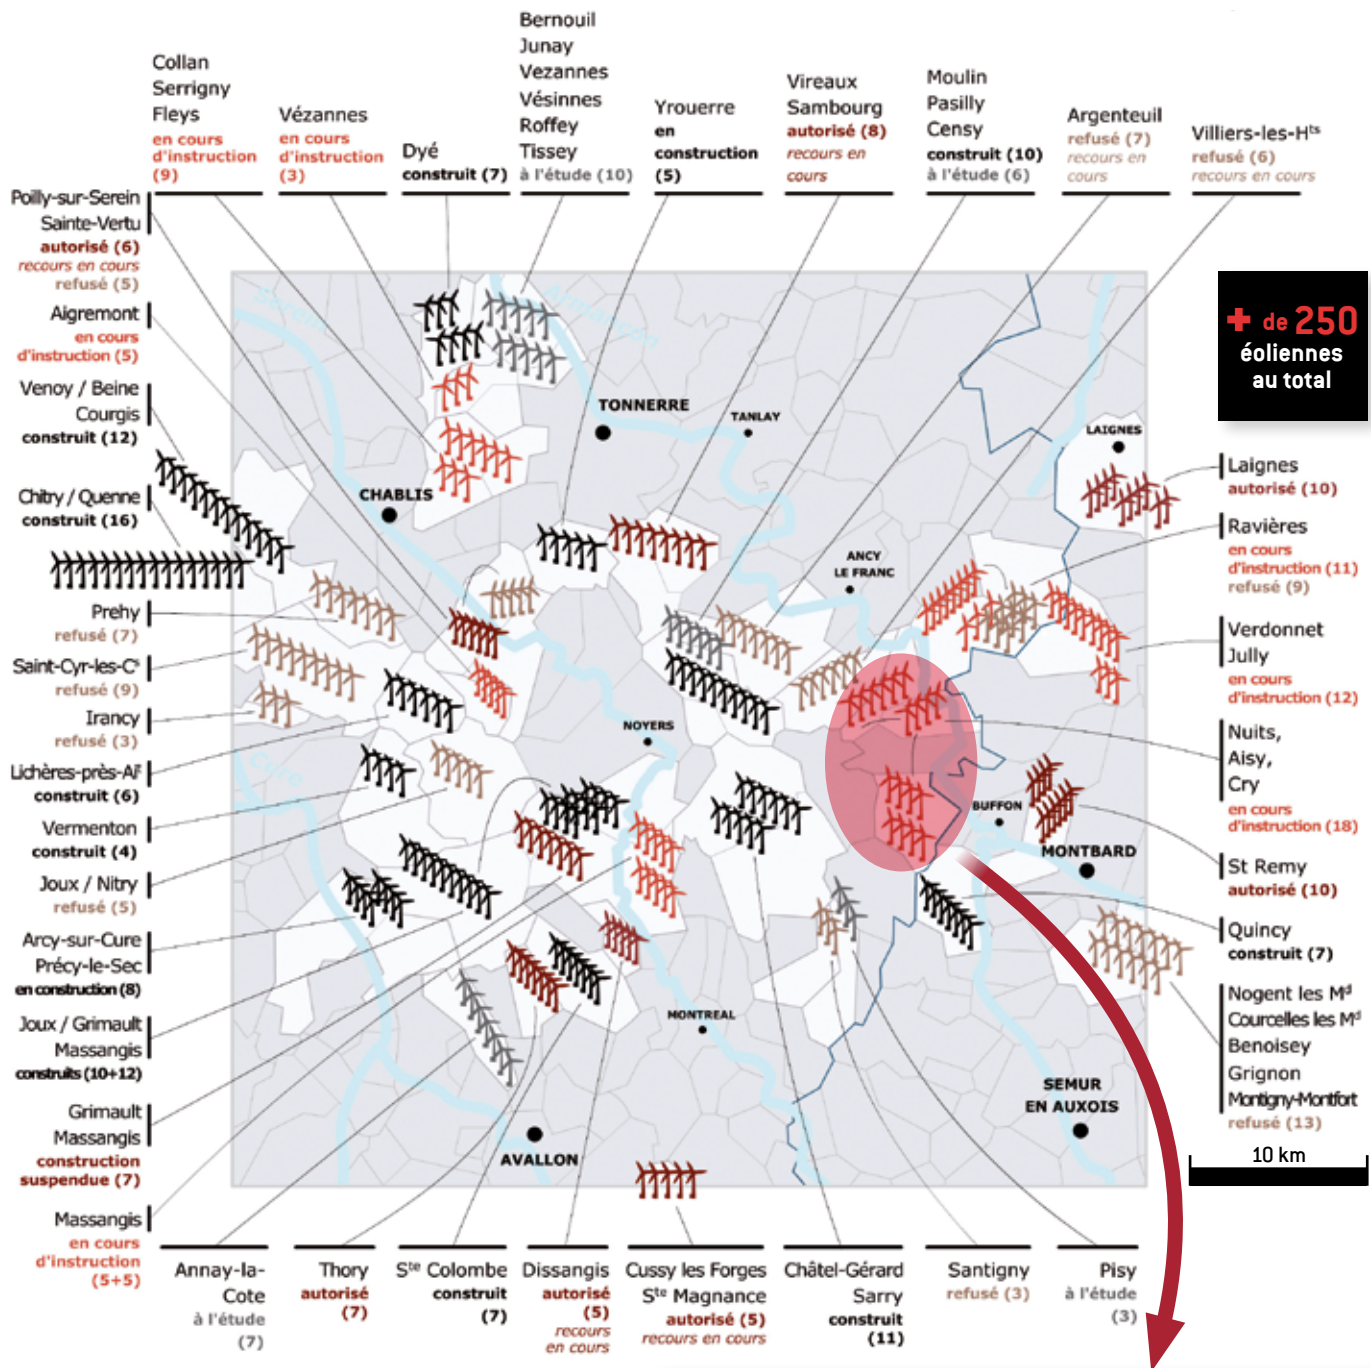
Collan
Serrigny
Fleys
en cours d'instruction (9)

Vézannes
en cours d'instruction (3)

Dyé
construit (7)

Bernouil
Junay
Vezannes
Vésinnes
Roffey
Tissey
à l'étude (10)

Yrouerre
en construction (5)

Vireaux
Sambourg
autorisé (8)
recours en cours

Moulin
Pasilly
Censy
construit (10)
à l'étude (6)

Argenteuil
refusé (7)
recours en cours

Villiers-les-H$^{ts}$
refusé (6)
recours en cours

Poilly-sur-Serein
Sainte-Vertu
autorisé (6)
recours en cours
refusé (5)

Aigremont
en cours d'instruction (5)

Venoy / Beine
Courgis
construit (12)

Chitry / Quenne
construit (16)

Prehy
refusé (7)

Saint-Cyr-les-C$^{s}$
refusé (9)

Irancy
refusé (3)

Lichères-près-A$^{f}$
construit (6)

Vermenton
construit (4)

Joux / Nitry
refusé (5)

Arcy-sur-Cure
Précy-le-Sec
en construction (8)

Joux / Grimault
Massangis
construits (10+12)

Grimault
Massangis
construction suspendue (7)

Massangis
en cours d'instruction (5+5)

+ de 250 éoliennes au total

TONNERRE
TANLAY
CHABLIS
LAIGNES
ANCY LE FRANC
NOYERS
BUFFON
MONTBARD
MONTREAL
AVALLON
SEMUR EN AUXOIS

Laignes
autorisé (10)

Ravières
en cours d'instruction (11)
refusé (9)

Verdonnet
Jully
en cours d'instruction (12)

Nuits,
Aisy,
Cry
en cours d'instruction (18)

St Remy
autorisé (10)

Quincy
construit (7)

Nogent les M$^{d}$
Courcelles les M$^{d}$
Benoisey
Grignon
Montigny-Montfort
refusé (13)

10 km

Annay-la-Cote
à l'étude (7)

Thory
autorisé (7)

S$^{te}$ Colombe
construit (7)

Dissangis
autorisé (5)
recours en cours

Cussy les Forges
S$^{te}$ Magnance
autorisé (5)
recours en cours

Châtel-Gérard
Sarry
construit (11)

Santigny
refusé (3)

Pisy
à l'étude (3)